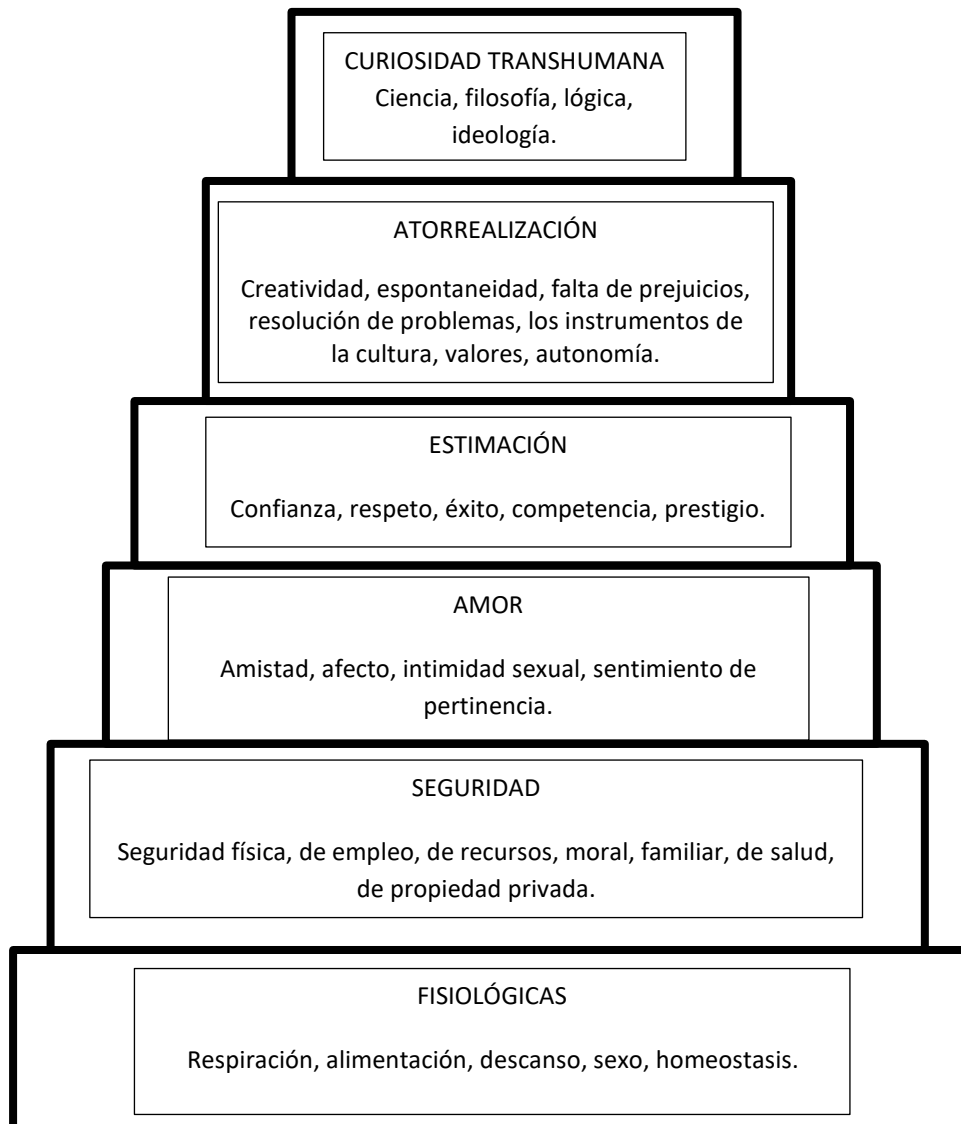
CURIOSIDAD TRANSHUMANA
Ciencia, filosofía, lógica, ideología.

ATORREALIZACIÓN

Creatividad, espontaneidad, falta de prejuicios, resolución de problemas, los instrumentos de la cultura, valores, autonomía.

ESTIMACIÓN

Confianza, respeto, éxito, competencia, prestigio.

AMOR

Amistad, afecto, intimidad sexual, sentimiento de pertinencia.

SEGURIDAD

Seguridad física, de empleo, de recursos, moral, familiar, de salud, de propiedad privada.

FISIOLÓGICAS

Respiración, alimentación, descanso, sexo, homeostasis.